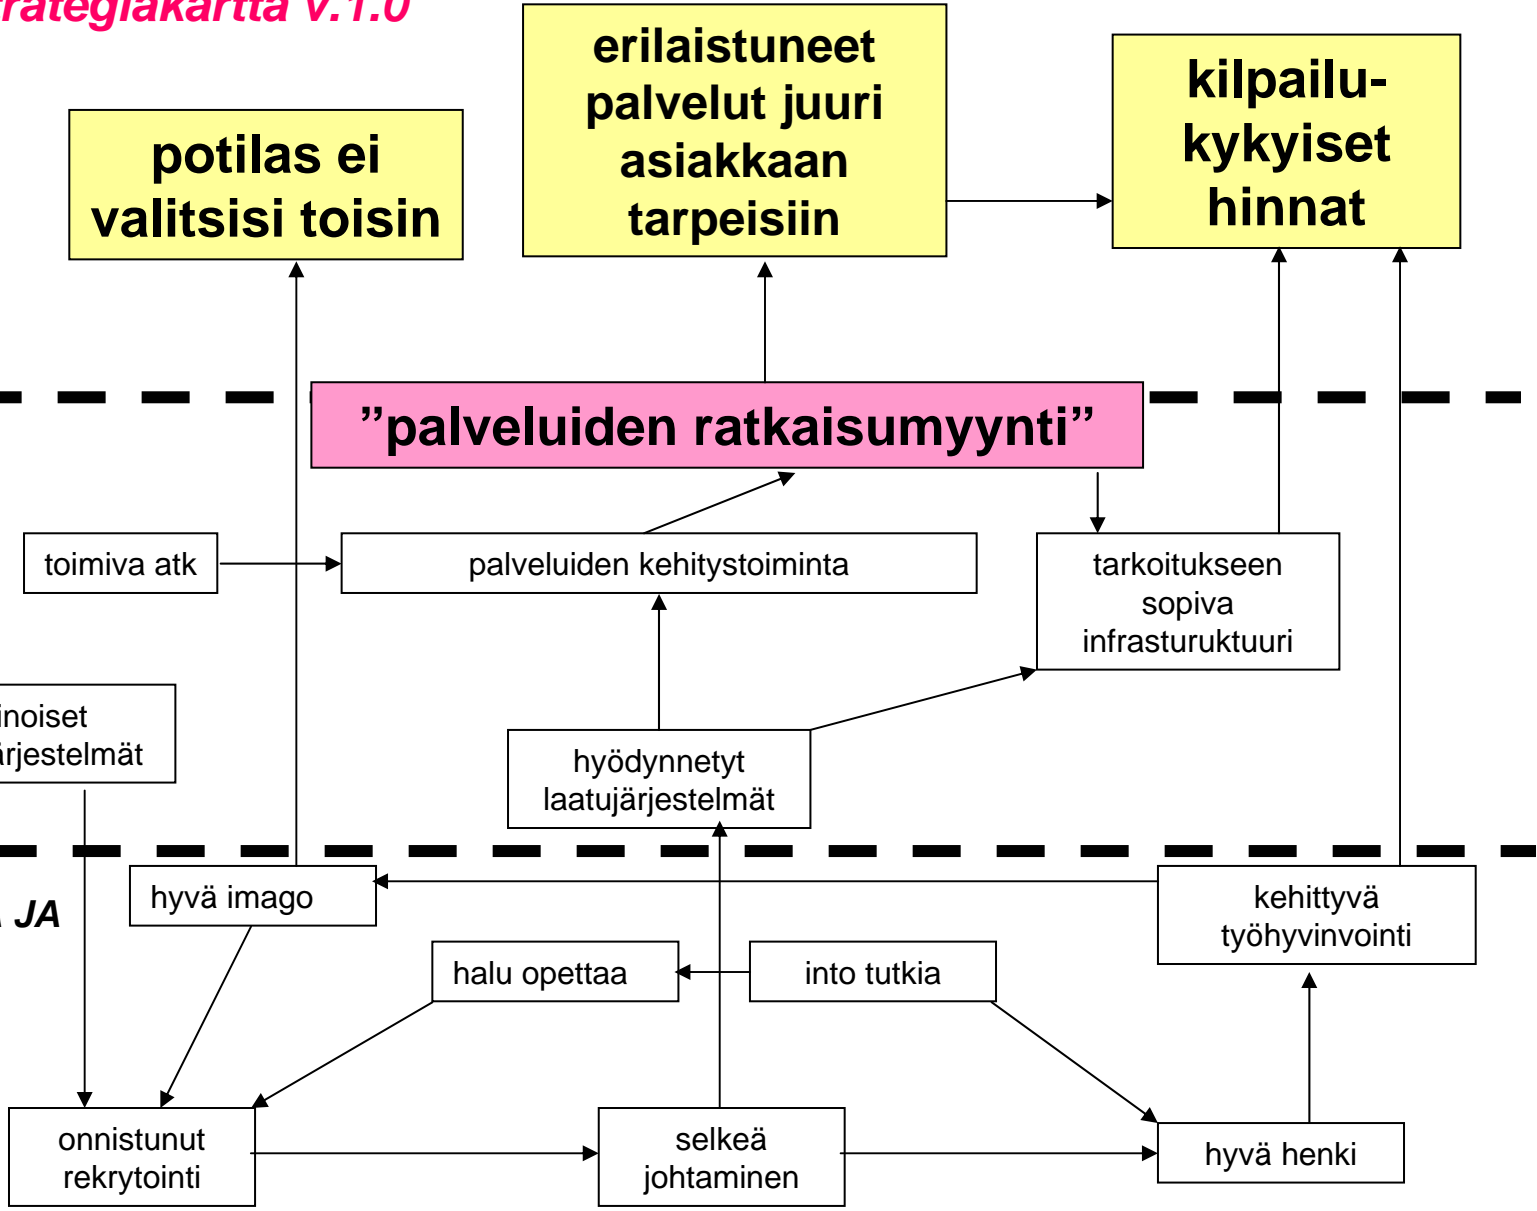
rategiakartta v.1.0

potilas ei valitsisi toisin

erilaistuneet palvelut juuri asiakkaan tarpeisiin

kilpailukykyiset hinnat

”palveluiden ratkaisumyynti”

toimiva atk

palveluiden kehitystoiminta

tarkoitukseen sopiva infrasturuktuuri

inoiset ärjestelmät

hyödynnetyt laatujärjestelmät

JA

hyvä imago

kehittyvä työhyvinvointi

halu opettaa

into tutkia

onnistunut rekrytointi

selkeä johtaminen

hyvä henki